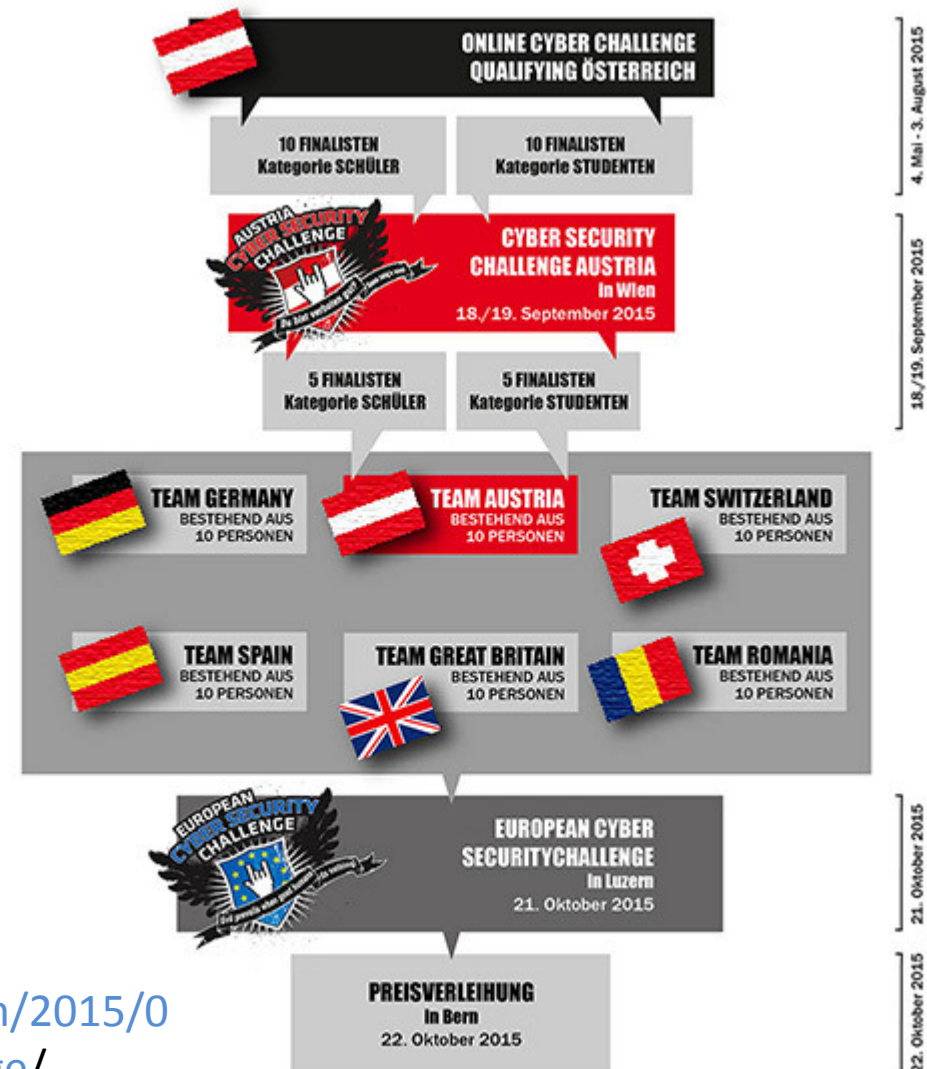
ONLINE CYBER CHALLENGE QUALIFYING ÖSTERREICH

4. Mai - 3. August 2015

10 FINALISTEN Kategorie SCHÜLER

10 FINALISTEN Kategorie STUDENTEN

AUSTRIA CYBER SECURITY CHALLENGE

CYBER SECURITY CHALLENGE AUSTRIA in Wien 18./19. September 2015

18./19. September 2015

5 FINALISTEN Kategorie SCHÜLER

5 FINALISTEN Kategorie STUDENTEN

TEAM GERMANY BESTEHEND AUS 10 PERSONEN

TEAM AUSTRIA BESTEHEND AUS 10 PERSONEN

TEAM SWITZERLAND BESTEHEND AUS 10 PERSONEN

TEAM SPAIN BESTEHEND AUS 10 PERSONEN

TEAM GREAT BRITAIN BESTEHEND AUS 10 PERSONEN

TEAM ROMANIA BESTEHEND AUS 10 PERSONEN

EUROPEAN CYBER SECURITY CHALLENGE

EUROPEAN CYBER SECURITYCHALLENGE in Luzern 21. Oktober 2015

21. Oktober 2015

PREISVERLEIHUNG in Bern 22. Oktober 2015

22. Oktober 2015

n/2015/0 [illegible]/